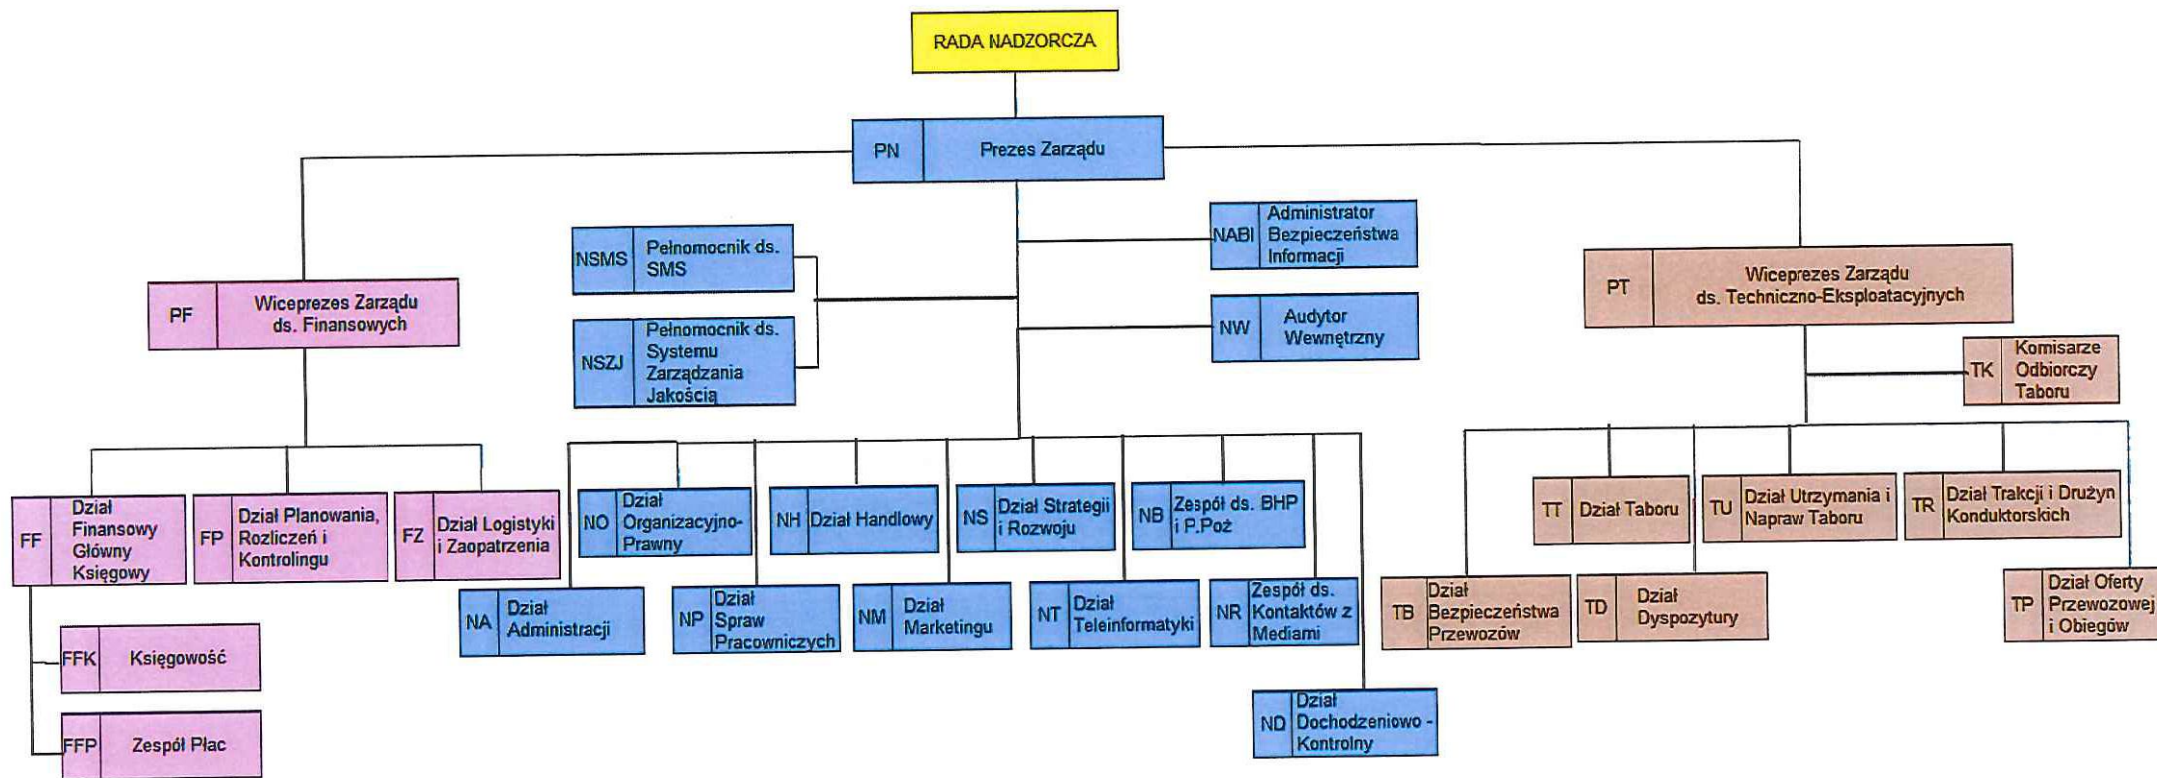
RADA NADZORCZA

PN Prezes Zarządu

NSMS Pełnomocnik ds. SMS

NSZJ Pełnomocnik ds. Systemu Zarządzania Jakością

NABI Administrator Bezpieczeństwa Informacji

NW Audytor Wewnętrzny

PF Wiceprezes Zarządu ds. Finansowych

PT Wiceprezes Zarządu ds. Techniczno-Eksploatacyjnych

TK Komisarze Odbiorczy Taboru

FF Dział Finansowy Główny Księgowy

FP Dział Planowania, Rozliczeń i Kontrolingu

FZ Dział Logistyki i Zaopatrzenia

FFK Księgowość

FFP Zespół Płac

NO Dział Organizacyjno-Prawny

NH Dział Handlowy

NS Dział Strategii i Rozwoju

NB Zespół ds. BHP i P.Poż

NA Dział Administracji

NP Dział Spraw Pracowniczych

NM Dział Marketingu

NT Dział Teleinformatyki

NR Zespół ds. Kontaktów z Mediami

ND Dział Dochodzeniowo - Kontrolny

TT Dział Taboru

TU Dział Utrzymania i Napraw Taboru

TR Dział Trakcji i Drużyn Konduktorskich

TB Dział Bezpieczeństwa Przewozów

TD Dział Dyspozytury

TP Dział Oferty Przewozowej i Obiegów